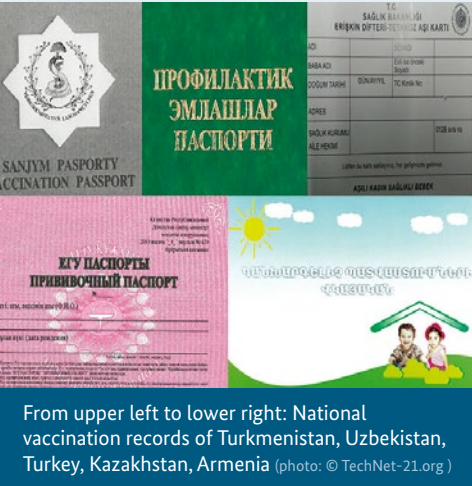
SANJYM PASPORTY
ACCINATION PASSPORT

ПРОФИЛАКТИК ЭМЛАШЛАР ПАСПОРТИ

T.C.
SAĞLIK BAKANLIĞI
ERİŞKİN DİFTERİ-TETANOZ AŞI KARTI

ADI
SOYADI
BABA ADI
Evli ise önceki Soyadı
DOĞUM TARİHİ GÜN/AY/YIL
TC Kimlik No
ADRES
SAĞLIK KURUMU
AİLE HEKİMİ
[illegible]
Lütfen bu kartı saklayınız, her gelişinizde getiriniz.
AŞILI KADIN SAĞLIKLI BEBEK

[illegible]
ЕГУ ПАСПОРТЫ
ПРИВИВОЧНЫЙ ПАСПОРТ
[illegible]

ՊԱՏՎԱՍՏՈՒՄՆԵՐԻ ԱՆՀԱՏԱԿԱՆ ՔԱՐՏ

From upper left to lower right: National vaccination records of Turkmenistan, Uzbekistan, Turkey, Kazakhstan, Armenia (photo: © TechNet-21.org )